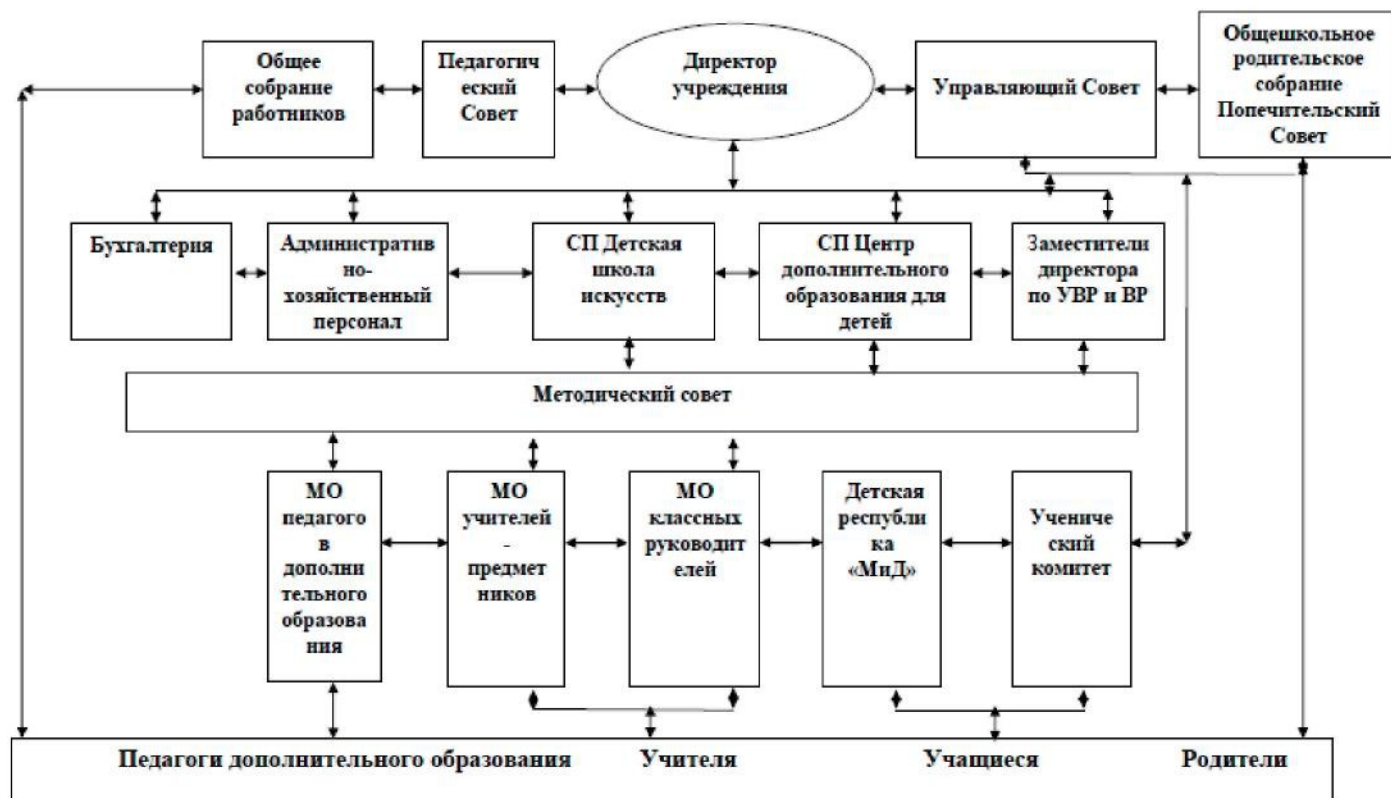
Общее собрание работников

Педагогический Совет

Директор учреждения

Управляющий Совет

Общешкольное родительское собрание Попечительский Совет

Бухгалтерия

Административно-хозяйственный персонал

СП Детская школа искусств

СП Центр дополнительного образования для детей

Заместители директора по УВР и ВР

Методический совет

МО педагогов дополнительного образования

МО учителей - предметников

МО классных руководителей

Детская республика «МиД»

Ученический комитет

Педагоги дополнительного образования Учителя Учащиеся Родители